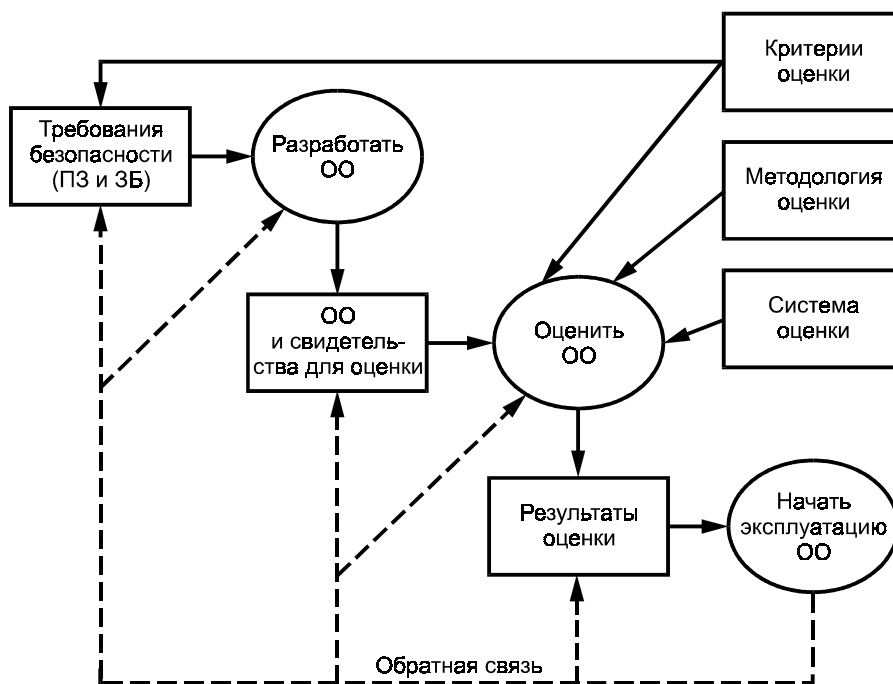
Критерии оценки

Требования безопасности (ПЗ и ЗБ)

Разработать ОО

Методология оценки

ОО и свидетельства для оценки

Оценить ОО

Система оценки

Результаты оценки

Начать эксплуатацию ОО

Обратная связь